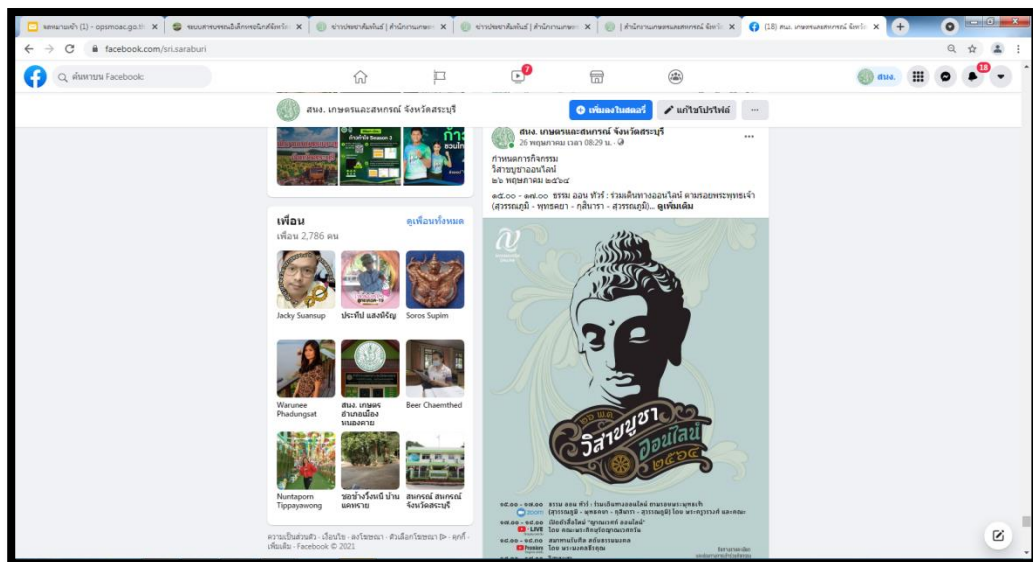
หลักหน้า (1) - opsmoac.go.th ×
ระบบสารบรรณอิเล็กทรอนิกส์จังหวัด ×
ข่าวประชาสัมพันธ์ | สำนักงานเกษตร ×
ข่าวประชาสัมพันธ์ | สำนักงานเกษตร ×
| สำนักงานเกษตรและสหกรณ์ จังหวัด ×
(18) สนง. เกษตรและสหกรณ์ จังหวัด ×

facebook.com/sri.saraburi

ค้นหาบน Facebook

7

18

สนง.

สนง. เกษตรและสหกรณ์ จังหวัดสระบุรี

เพิ่มลงในสตอรี่

แก้ไขโปรไฟล์

...

เพื่อน
ดูเพื่อนทั้งหมด
เพื่อน 2,786 คน

Jacky Suansup
ประทีป แสงพิรัญ
Soros Supim

Warunee Phadungsat
สนง. เกษตรอำเภอเมืองหนองคาย
Beer Chaemthed

Nuntaporn Tippayawong
ชอช้างจิ้งหนีบ บ้านแคนขาย
สหกรณ์ สหกรณ์จังหวัดสระบุรี

ความเป็นส่วนตัว · เงื่อนไข · ลงโฆษณา · ตัวเลือกโฆษณา · คุกกี้ · เพิ่มเติม · Facebook © 2021

สนง. เกษตรและสหกรณ์ จังหวัดสระบุรี
26 พฤษภาคม เวลา 08:29 น. ·

...

กำหนดการกิจกรรม
วิสาขบูชาออนไลน์
๒๖ พฤษภาคม ๒๕๖๔

๑๕.๐๐ - ๑๗.๐๐ ธรรม ออน ทัวร์ : ร่วมเดินทางออนไลน์ ตามรอยพระพุทธเจ้า (สุวรรณภูมิ - พุทธคยา - กุสินารา - สุวรรณภูมิ)... ดูเพิ่มเติม

วิสาขบูชา ออนไลน์ ๒๕๖๔

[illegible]